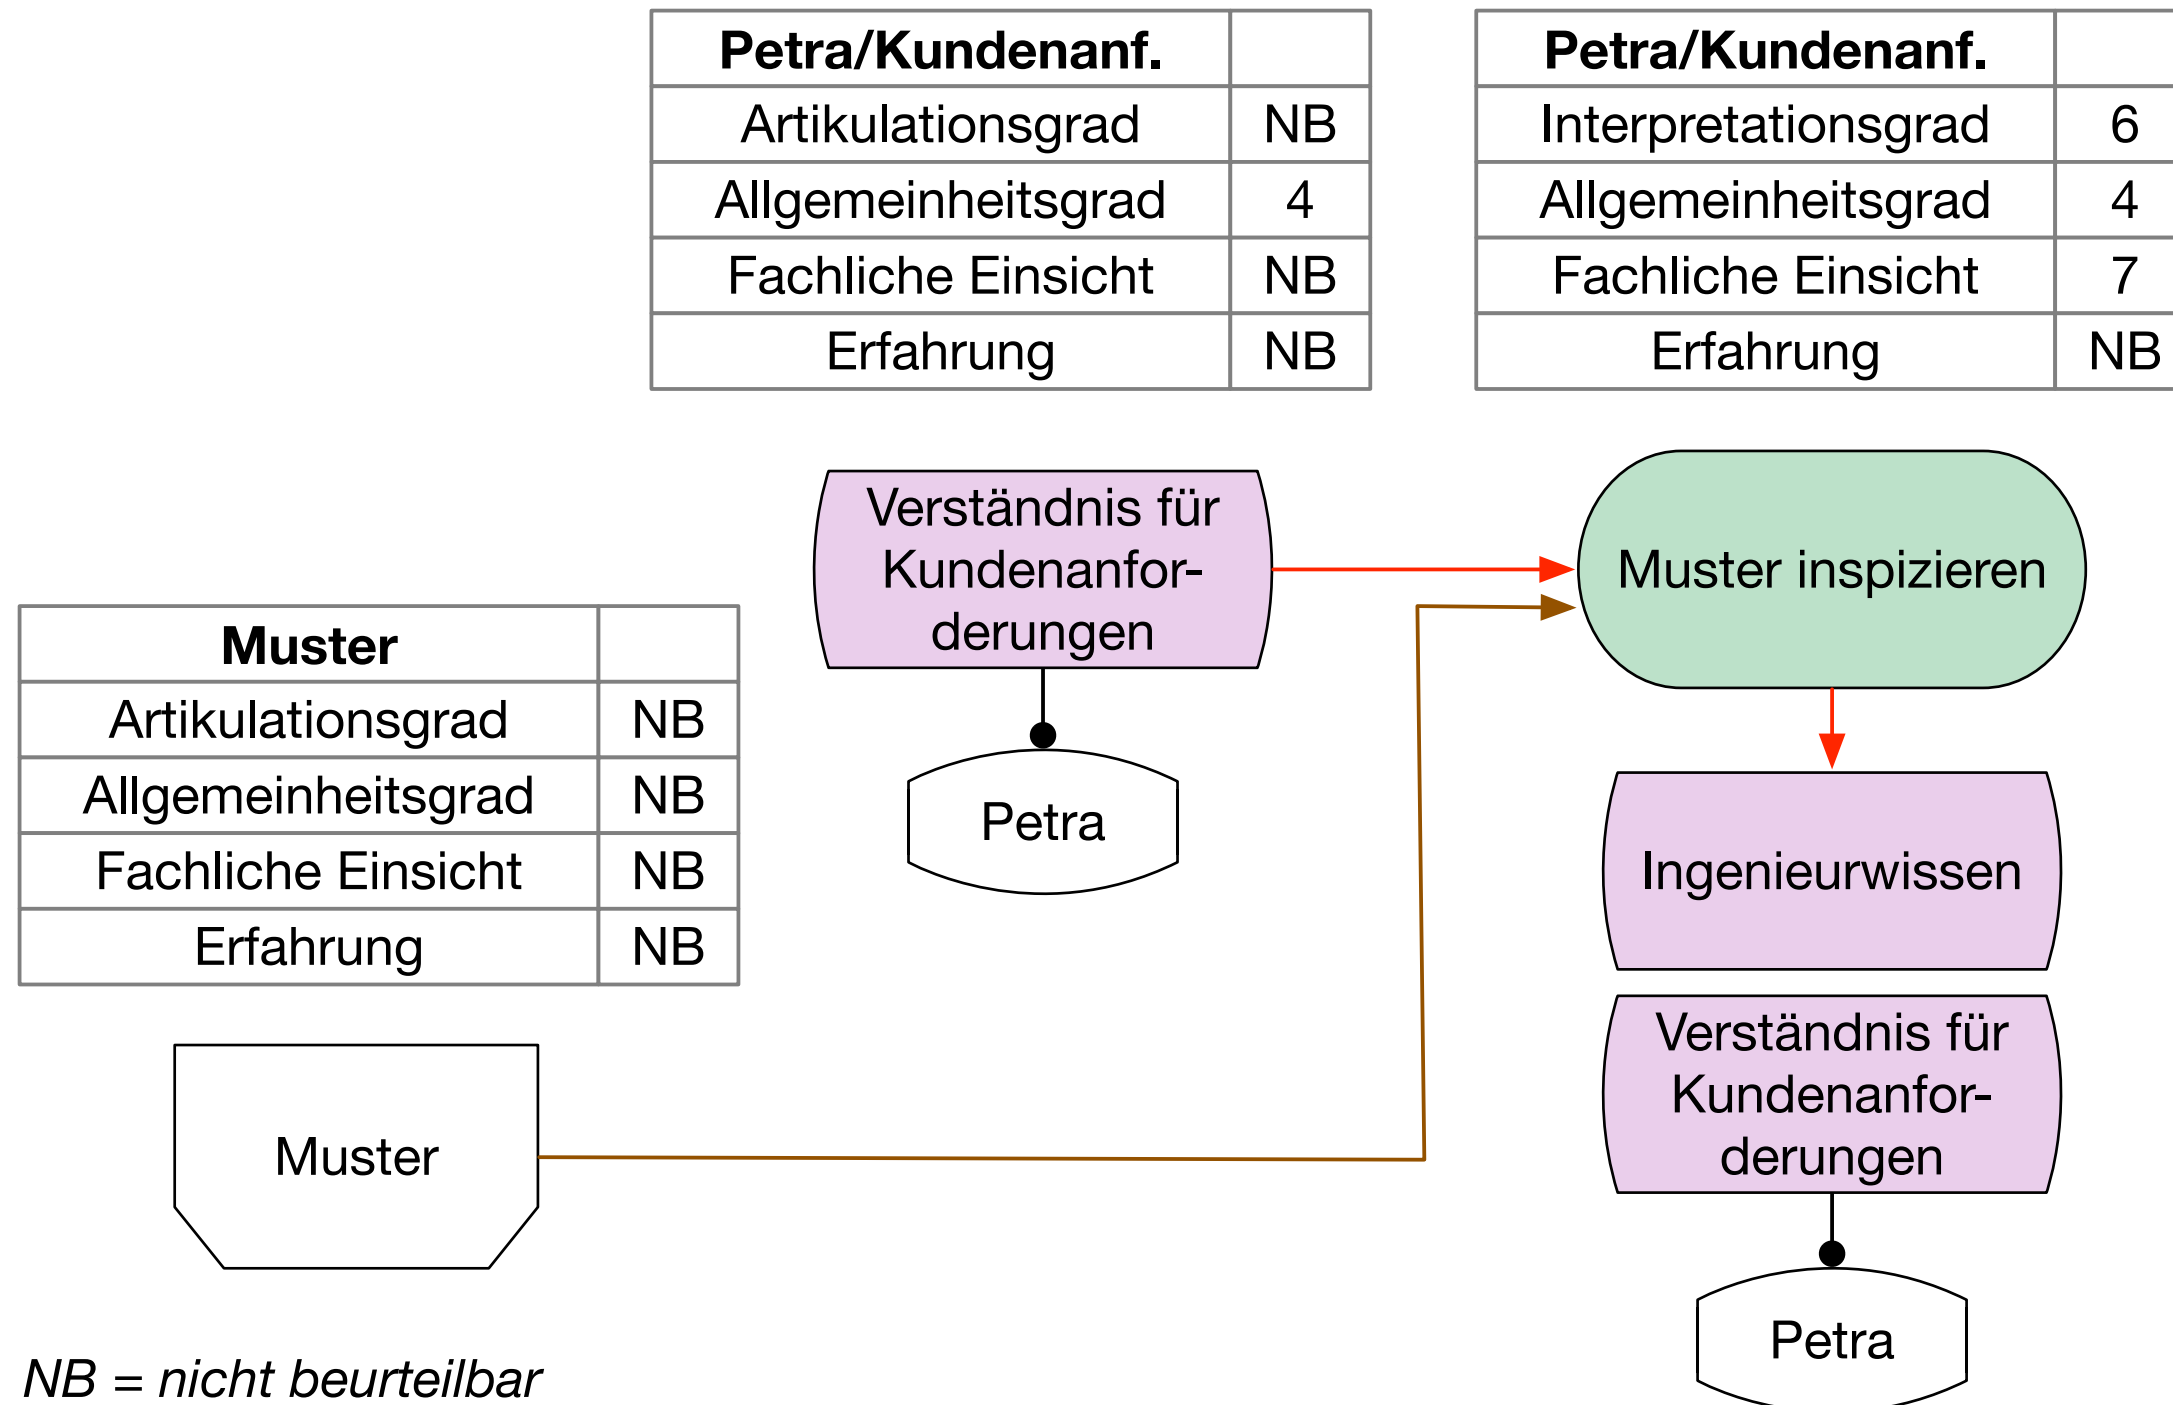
| Petra/Kundenanf. | |
|---|---|
| Artikulationsgrad | NB |
| Allgemeinheitsgrad | 4 |
| Fachliche Einsicht | NB |
| Erfahrung | NB |

| Petra/Kundenanf. | |
|---|---|
| Interpretationsgrad | 6 |
| Allgemeinheitsgrad | 4 |
| Fachliche Einsicht | 7 |
| Erfahrung | NB |

Verständnis für Kundenanforderungen

Petra

Muster inspizieren

| Muster | |
|---|---|
| Artikulationsgrad | NB |
| Allgemeinheitsgrad | NB |
| Fachliche Einsicht | NB |
| Erfahrung | NB |

Ingenieurwissen

Verständnis für Kundenanforderungen

Muster

Petra

NB = nicht beurteilbar